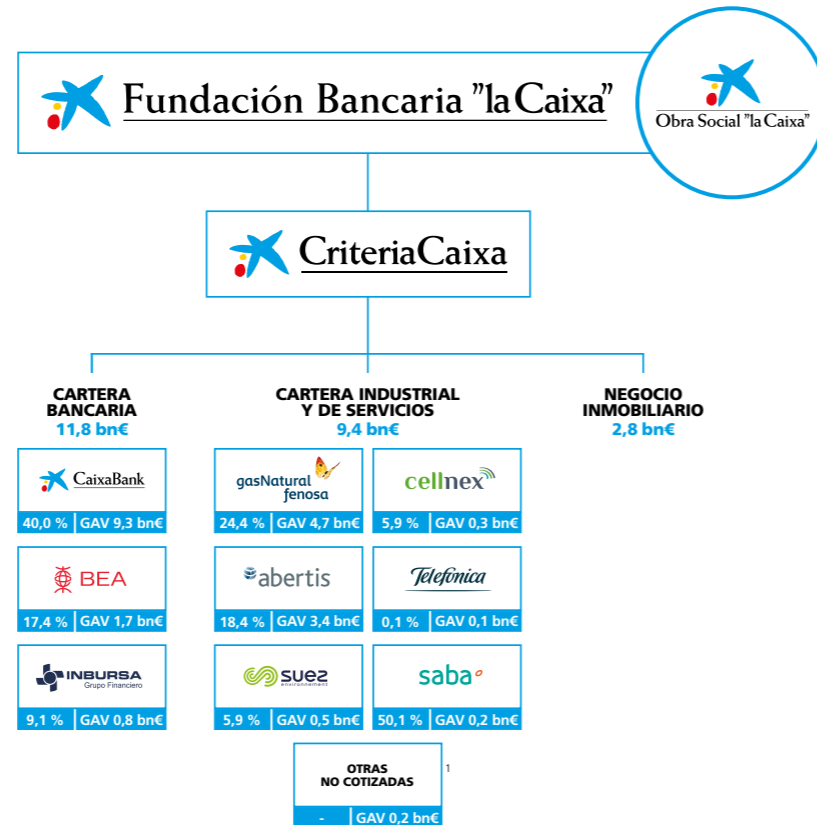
Fundación Bancaria "la Caixa"

Obra Social "la Caixa"

CriteriaCaixa

CARTERA BANCARIA
11,8 bn€

CARTERA INDUSTRIAL Y DE SERVICIOS
9,4 bn€

NEGOCIO INMOBILIARIO
2,8 bn€

CaixaBank
40,0 % | GAV 9,3 bn€

BEA
17,4 % | GAV 1,7 bn€

INBURSA Grupo Financiero
9,1 % | GAV 0,8 bn€

gasNatural fenosa
24,4 % | GAV 4,7 bn€

cellnex
5,9 % | GAV 0,3 bn€

abertis
18,4 % | GAV 3,4 bn€

Telefónica
0,1 % | GAV 0,1 bn€

suez environnement
5,9 % | GAV 0,5 bn€

saba
50,1 % | GAV 0,2 bn€

OTRAS NO COTIZADAS 1
- | GAV 0,2 bn€